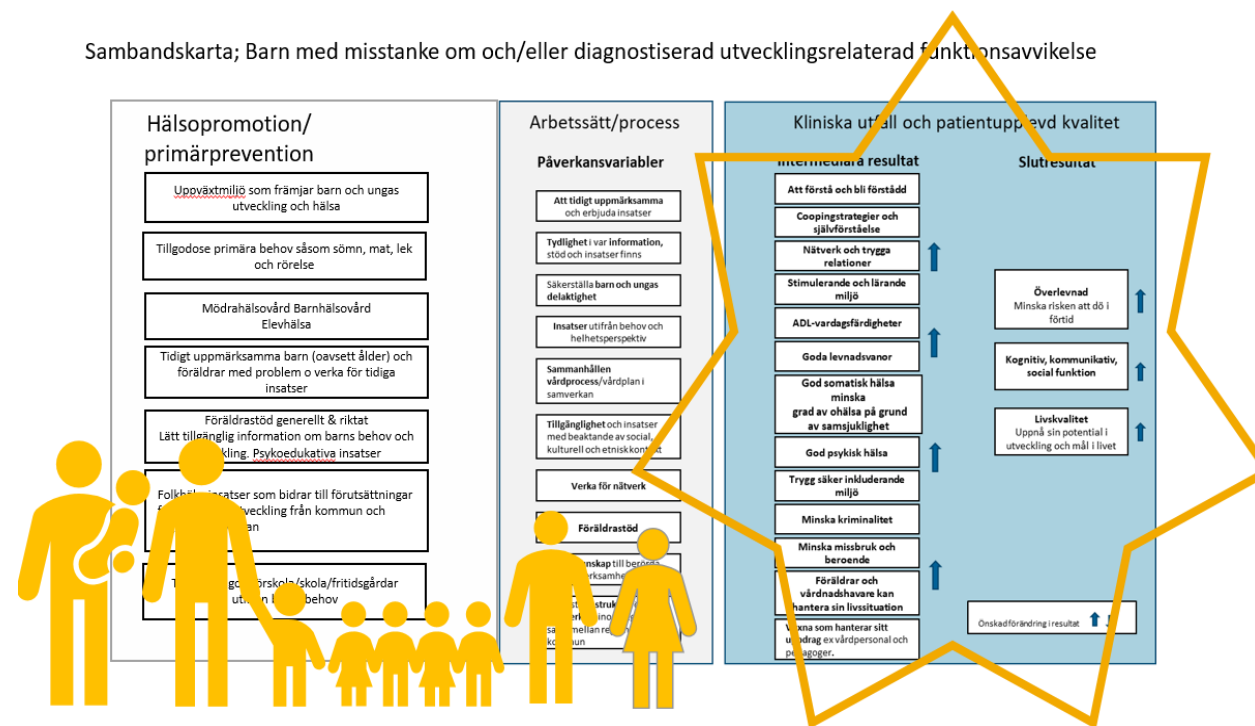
Sambandskarta; Barn med misstanke om och/eller diagnostiserad utvecklingsrelaterad funktionsavvikelse

Hälsopromotion/ primärprevention

Uppväxtmiljö som främjar barn och ungas utveckling och hälsa

Tillgodose primära behov såsom sömn, mat, lek och rörelse

Mödrahälsovård Barnhälsovård Elevhälsa

Tidigt uppmärksamma barn (oavsett ålder) och föräldrar med problem o verka för tidiga insatser

Föräldrastöd generellt & riktat
Lätt tillgänglig information om barns behov och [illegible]ckling. Psykoedukativa insatser

Folkhä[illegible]insatser som bidrar till förutsättningar f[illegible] utveckling från kommun och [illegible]an

T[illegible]go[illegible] förskola/skola/fritidsgårdar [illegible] utifrån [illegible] behov

Arbetssätt/process

Påverkansvariabler

Att tidigt uppmärksamma och erbjuda insatser

Tydlighet i var information, stöd och insatser finns

Säkerställa barn och ungas delaktighet

Insatser utifrån behov och helhetsperspektiv

Sammanhållen vårdprocess/vårdplan i samverkan

Tillgänglighet och insatser med beaktande av social, kulturell och etnisk kont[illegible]

Verka för nätverk

Föräldrastöd

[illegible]nskap till berörda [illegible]erksamhe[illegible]

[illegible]st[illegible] struk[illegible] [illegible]erk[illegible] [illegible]sa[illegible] mellan re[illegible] ko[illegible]un

Kliniska ut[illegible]all och patientupp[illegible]evd kvalitet

Intermediära resultat

Att förstå och bli förstådd

Coopingstrategier och självförståelse

Nätverk och trygga relationer

Stimulerande och lärande miljö

ADL-vardagsfärdigheter

Goda levnadsvanor

God somatisk hälsa minska grad av ohälsa på grund av samsjuklighet

God psykisk hälsa

Trygg säker inkluderande miljö

Minska kriminalitet

Minska missbruk och beroende

Föräldrar och vårdnadshavare kan hantera sin livssituation

V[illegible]xna som hanterar sitt u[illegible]drag ex vårdpersonal och pedagoger.

Slutresultat

Överlevnad
Minska risken att dö i förtid

Kognitiv, kommunikativ, social funktion

Livskvalitet
Uppnå sin potential i utveckling och mål i livet

Önskad förändring i resultat